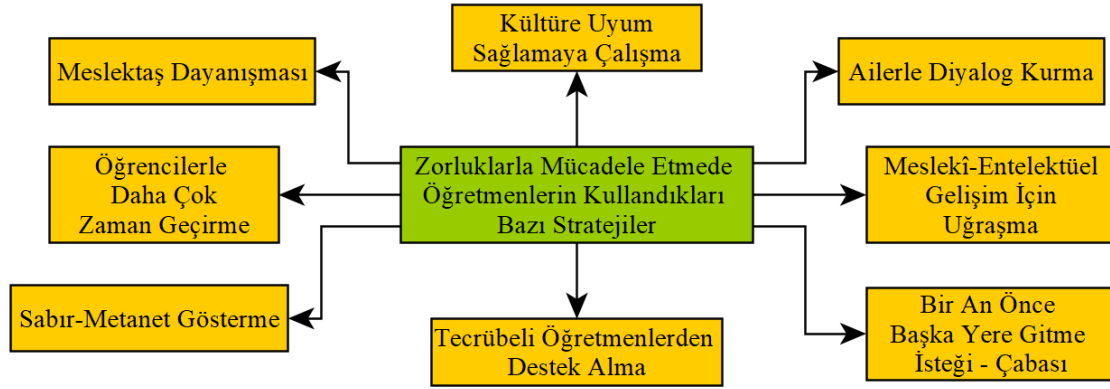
Kültüre Uyum Sağlamaya Çalışma

Meslektaş Dayanışması

Ailerle Diyalog Kurma

Öğrencilerle Daha Çok Zaman Geçirme

Zorluklarla Mücadele Etmede Öğretmenlerin Kullandıkları Bazı Stratejiler

Meslekî-Entelektüel Gelişim İçin Uğraşma

Sabır-Metanet Gösterme

Tecrübeli Öğretmenlerden Destek Alma

Bir An Önce Başka Yere Gitme İsteği - Çabası